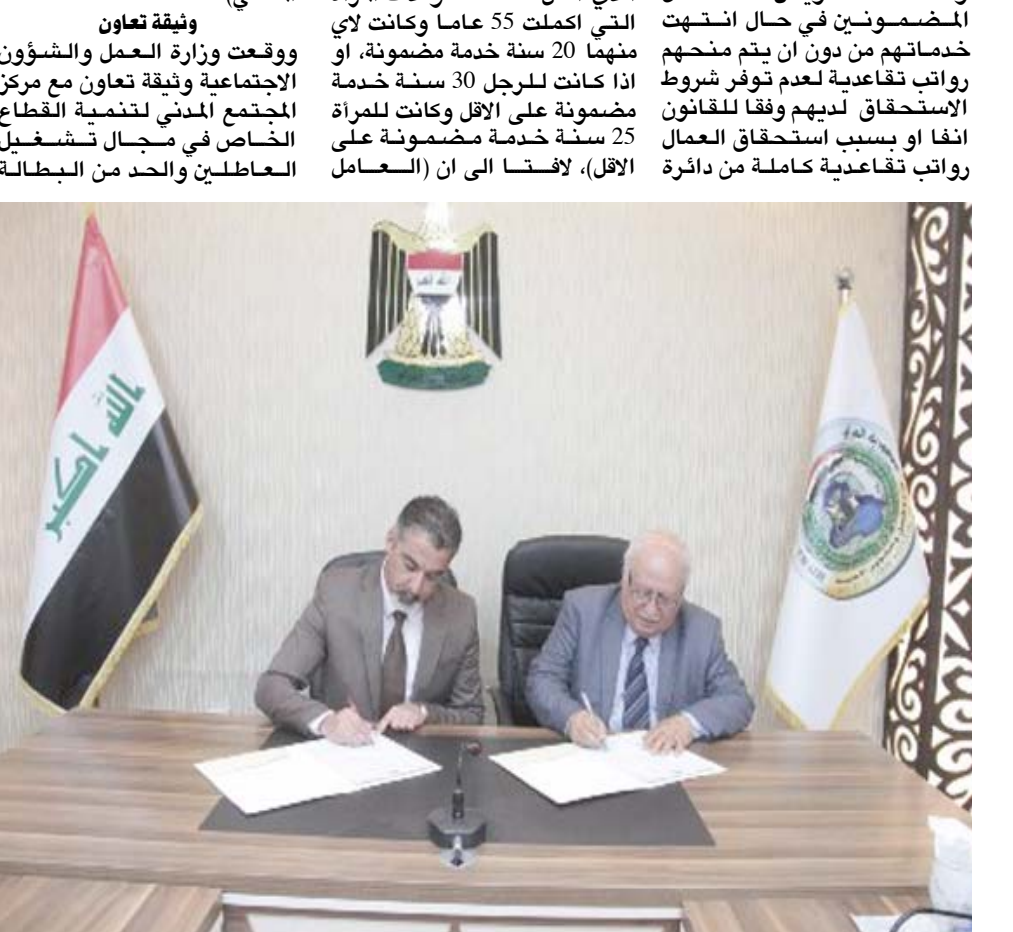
المضمونين في حال انتهت خدماتهم من دون ان يتم منحهم رواتب تقاعدية لعدم توفر شروط الاستحقاق لديهم وفقا للقانون انفا او بسبب استحقاق العمال رواتب تقاعدية كاملة من دائرة

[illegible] التي اكملت 55 عاما وكانت لاي منهما 20 سنة خدمة مضمونة، او اذا كانت للرجل 30 سنة خدمة مضمونة على الاقل وكانت للمرأة 25 سنة خدمة مضمونة على الاقل)، لافتا الى ان (العامل

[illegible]

وثيقة تعاون

ووقعت وزارة العمل والشؤون الاجتماعية وثيقة تعاون مع مركز المجتمع المدني لتنمية القطاع الخاص في مجال تشغيل العاطلين والحد من البطالة

الله اكبر